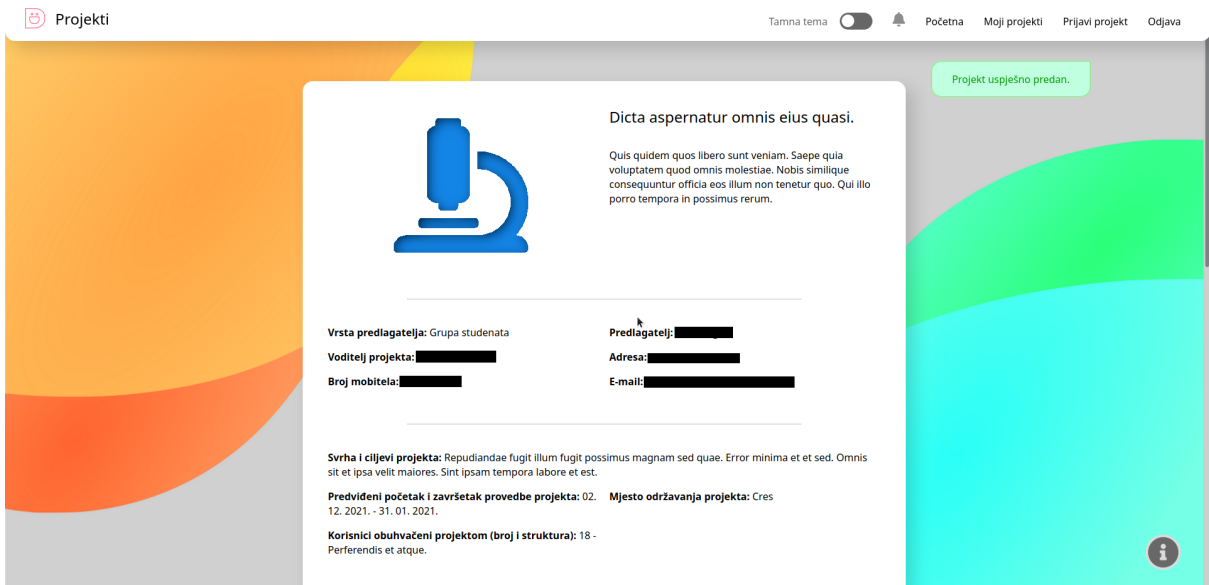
Projekti

Tamna tema Početna Moji projekti Prijavi projekt Odjava

Projekt uspješno predan.

Dicta aspernatur omnis eius quasi.

Quis quidem quos libero sunt veniam. Saepe quia voluptatem quod omnis molestiae. Nobis similique consequuntur officia eos illum non tenetur quo. Qui illo porro tempora in possimus rerum.

**Vrsta predlagatelja:** Grupa studenata

**Predlagatelj:** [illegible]

**Voditelj projekta:** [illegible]

**Adresa:** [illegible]

**Broj mobitela:** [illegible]

**E-mail:** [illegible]

**Svrha i ciljevi projekta:** Repudiandae fugit illum fugit possimus magnam sed quae. Error minima et et sed. Omnis sit et ipsa velit maiores. Sint ipsam tempora labore et est.

**Predviđeni početak i završetak provedbe projekta:** 02. 12. 2021. - 31. 01. 2021.

**Mjesto održavanja projekta:** Cres

**Korisnici obuhvaćeni projektom (broj i struktura):** 18 - Perferendis et atque.